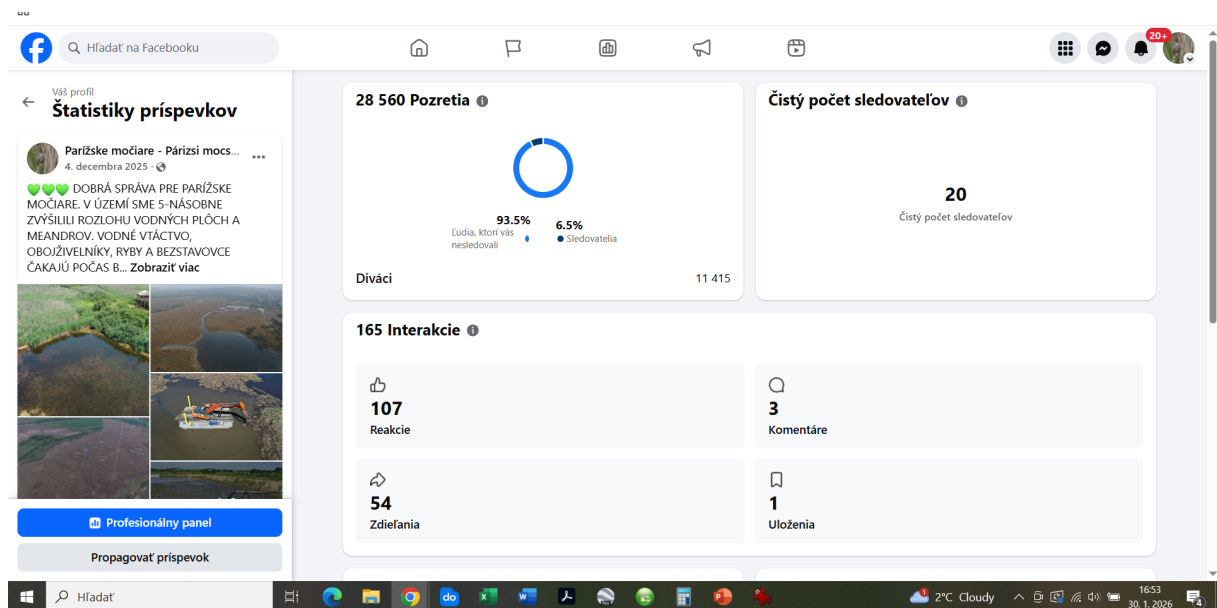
Hľadať na Facebooku

20+

Váš profil
Štatistiky príspevkov

Parížske močiare - Párizsi mocs...
4. decembra 2025 ·

💚💚💚 DOBRÁ SPRÁVA PRE PARÍŽSKE MOČIARE. V ÚZEMÍ SME 5-NÁSOBNE ZVÝŠILILI ROZLOHU VODNÝCH PLÔCH A MEANDROV. VODNÉ VTÁCTVO, OBOJŽIVELNÍKY, RYBY A BEZSTAVOVCE ČAKAJÚ POČAS B... Zobraziť viac

Profesionálny panel

Propagovať príspevok

28 560 Pozretia

93.5%
Ľudia, ktorí vás nesledovali

6.5%
Sledovatelia

Diváci 11 415

Čistý počet sledovateľov

20
Čistý počet sledovateľov

165 Interakcie

107
Reakcie

3
Komentáre

54
Zdieľania

1
Uloženia

Hľadať

2°C Cloudy

16:53
30. 1. 2026

4